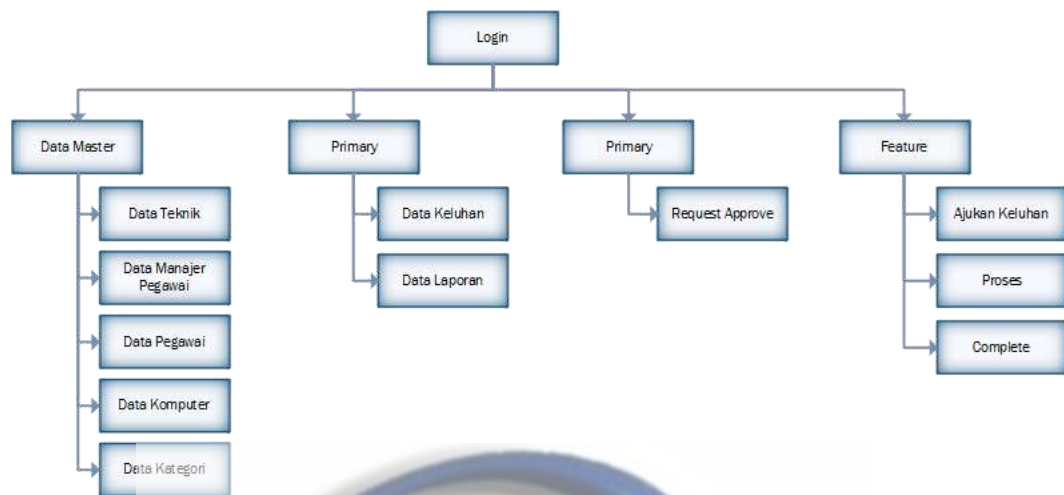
Login

Data Master

Data Teknik

Data Manajer Pegawai

Data Pegawai

Data Komputer

Data Kategori

Primary

Data Keluhan

Data Laporan

Primary

Request Approve

Feature

Ajukan Keluhan

Proses

Complete